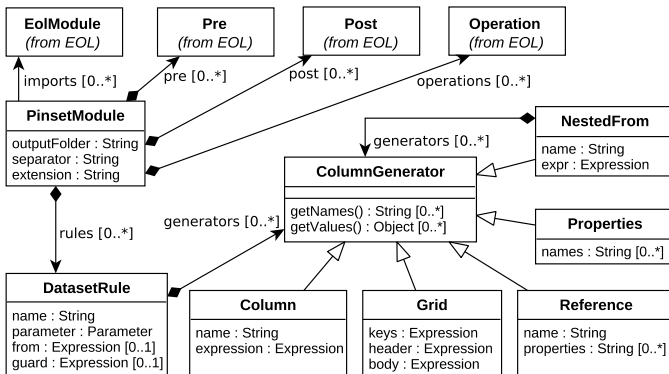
EolModule
(from EOL)

Pre
(from EOL)

Post
(from EOL)

Operation
(from EOL)

imports [0..*]

pre [0..*]

post [0..*]

operations [0..*]

PinsetModule

outputFolder : String
separator : String
extension : String

generators [0..*]

NestedFrom

name : String
expr : Expression

ColumnGenerator

getNames() : String [0..*]
getValues() : Object [0..*]

Properties

names : String [0..*]

rules [0..*]

generators [0..*]

DatasetRule

name : String
parameter : Parameter
from : Expression [0..1]
guard : Expression [0..1]

Column

name : String
expression : Expression

Grid

keys : Expression
header : Expression
body : Expression

Reference

name : String
properties : String [0..*]